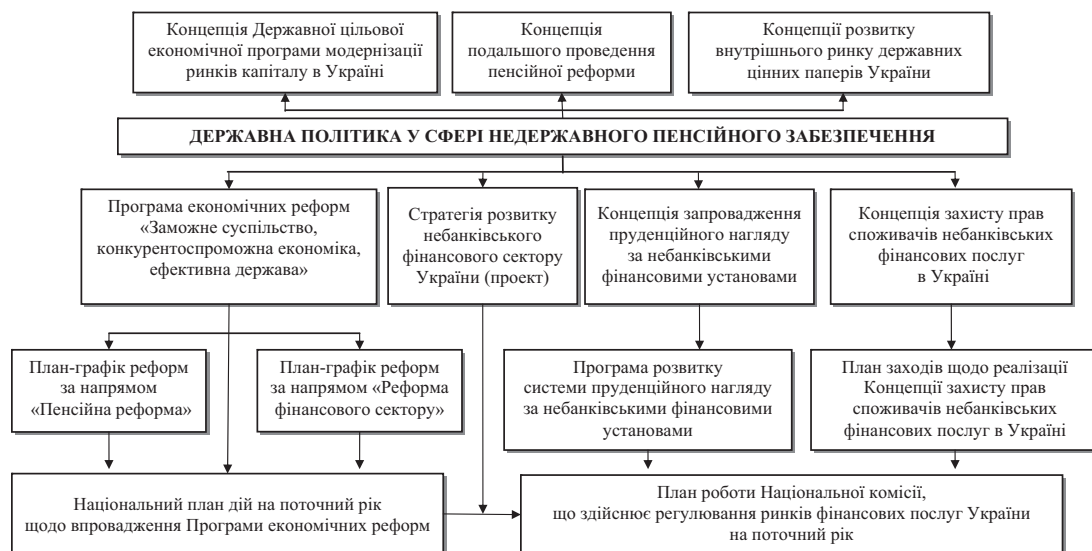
Концепція Державної цільової економічної програми модернізації ринків капіталу в Україні

Концепція подальшого проведення пенсійної реформи

Концепції розвитку внутрішнього ринку державних цінних паперів України

ДЕРЖАВНА ПОЛІТИКА У СФЕРІ НЕДЕРЖАВНОГО ПЕНСІЙНОГО ЗАБЕЗПЕЧЕННЯ

Програма економічних реформ «Заможне суспільство, конкурентоспроможна економіка, ефективна держава»

Стратегія розвитку небанківського фінансового сектору України (проект)

Концепція запровадження пруденційного нагляду за небанківськими фінансовими установами

Концепція захисту прав споживачів небанківських фінансових послуг в Україні

План-графік реформ за напрямом «Пенсійна реформа»

План-графік реформ за напрямом «Реформа фінансового сектору»

Програма розвитку системи пруденційного нагляду за небанківськими фінансовими установами

План заходів щодо реалізації Концепції захисту прав споживачів небанківських фінансових послуг в Україні

Національний план дій на поточний рік щодо впровадження Програми економічних реформ

План роботи Національної комісії, що здійснює регулювання ринків фінансових послуг України на поточний рік